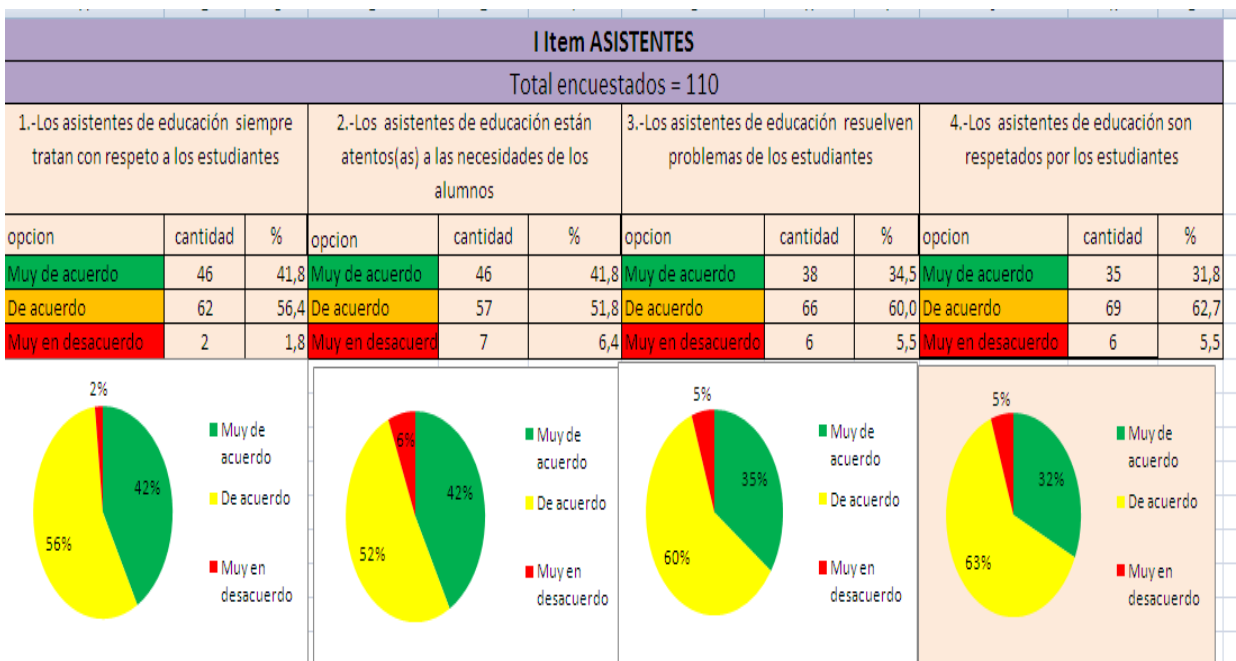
I Item ASISTENTES

Total encuestados = 110

| 1.-Los asistentes de educación siempre tratan con respeto a los estudiantes | | | 2.-Los asistentes de educación están atentos(as) a las necesidades de los alumnos | | | 3.-Los asistentes de educación resuelven problemas de los estudiantes | | | 4.-Los asistentes de educación son respetados por los estudiantes | | |
|---|---|---|---|---|---|---|---|---|---|---|---|
| opcion | cantidad | % | opcion | cantidad | % | opcion | cantidad | % | opcion | cantidad | % |
| Muy de acuerdo | 46 | 41,8 | Muy de acuerdo | 46 | 41,8 | Muy de acuerdo | 38 | 34,5 | Muy de acuerdo | 35 | 31,8 |
| De acuerdo | 62 | 56,4 | De acuerdo | 57 | 51,8 | De acuerdo | 66 | 60,0 | De acuerdo | 69 | 62,7 |
| Muy en desacuerdo | 2 | 1,8 | Muy en desacuerd | 7 | 6,4 | Muy en desacuerdo | 6 | 5,5 | Muy en desacuerdo | 6 | 5,5 |

2%
42%
56%
Muy de acuerdo
De acuerdo
Muy en desacuerdo

6%
42%
52%
Muy de acuerdo
De acuerdo
Muy en desacuerdo

5%
35%
60%
Muy de acuerdo
De acuerdo
Muy en desacuerdo

5%
32%
63%
Muy de acuerdo
De acuerdo
Muy en desacuerdo